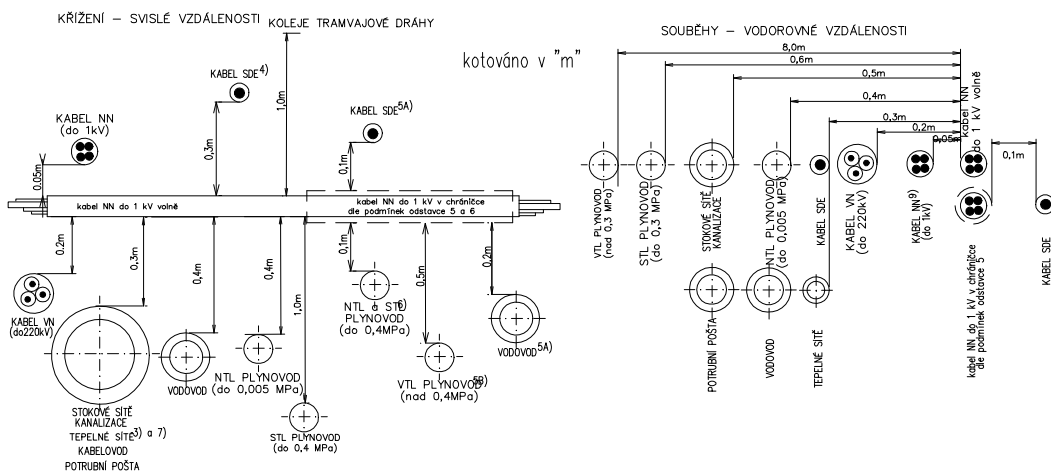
KŘÍŽENÍ – SVISLÉ VZDÁLENOSTI

KOLEJE TRAMVAJOVÉ DRÁHY

kotováno v "m"

KABEL SDE$^{4)}$

1,0m

0,3m

KABEL SDE$^{5A)}$

KABEL NN (do 1kV)

0,05m

0,1m

kabel NN do 1 kV volně

kabel NN do 1 kV v chráničce dle podmínek odstavce 5 a 6

0,2m

0,3m

0,4m

0,4m

0,1m

0,5m

0,2m

1,0m

KABEL VN (do220kV)

NTL a STL PLYNOVOD (do 0,4MPa)$^{6)}$

STOKOVÉ SÍTĚ KANALIZACE TEPELNÉ SÍTĚ$^{3)}$ a 7) KABELOVOD POTRUBNÍ POŠTA

VODOVOD

NTL PLYNOVOD (do 0,005 MPa)

VTL PLYNOVOD$^{5B)}$ (nad 0,4MPa)

VODOVOD$^{5A)}$

STL PLYNOVOD (do 0,4 MPa)

SOUBĚHY – VODOROVNÉ VZDÁLENOSTI

8,0m

0,6m

0,5m

0,4m

0,3m

0,2m

0,05m

0,1m

kabel NN do 1 kV volně

VTL PLYNOVOD (nad 0,3 MPa)

STL PLYNOVOD (do 0,3 MPa)

STOKOVÉ SÍTĚ KANALIZACE

NTL PLYNOVOD (do 0,005 MPa)

KABEL SDE

KABEL VN (do 220kV)

KABEL NN$^{9)}$ (do 1kV)

kabel NN do 1 kV v chráničce dle podmínek odstavce 5

KABEL SDE

POTRUBNÍ POŠTA

VODOVOD

TEPELNÉ SÍTĚ